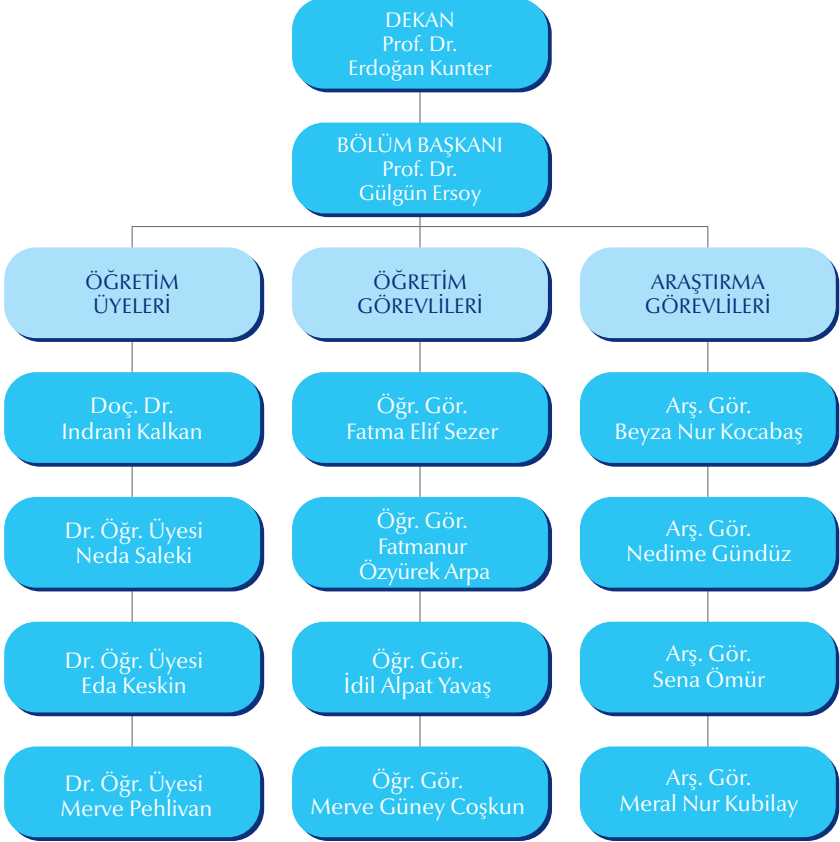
DEKAN
Prof. Dr.
Erdoğan Kunter

BÖLÜM BAŞKANI
Prof. Dr.
Gülgün Ersoy

ÖĞRETİM
ÜYELERİ

Doç. Dr.
Indrani Kalkan

Dr. Öğr. Üyesi
Neda Saleki

Dr. Öğr. Üyesi
Eda Keskin

Dr. Öğr. Üyesi
Merve Pehlivan

ÖĞRETİM
GÖREVLİLERİ

Öğr. Gör.
Fatma Elif Sezer

Öğr. Gör.
Fatmanur
Özyürek Arpa

Öğr. Gör.
İdil Alpat Yavaş

Öğr. Gör.
Merve Güney Coşkun

ARAŞTIRMA
GÖREVLİLERİ

Arş. Gör.
Beyza Nur Kocabaş

Arş. Gör.
Nedime Gündüz

Arş. Gör.
Sena Ömür

Arş. Gör.
Meral Nur Kubilay